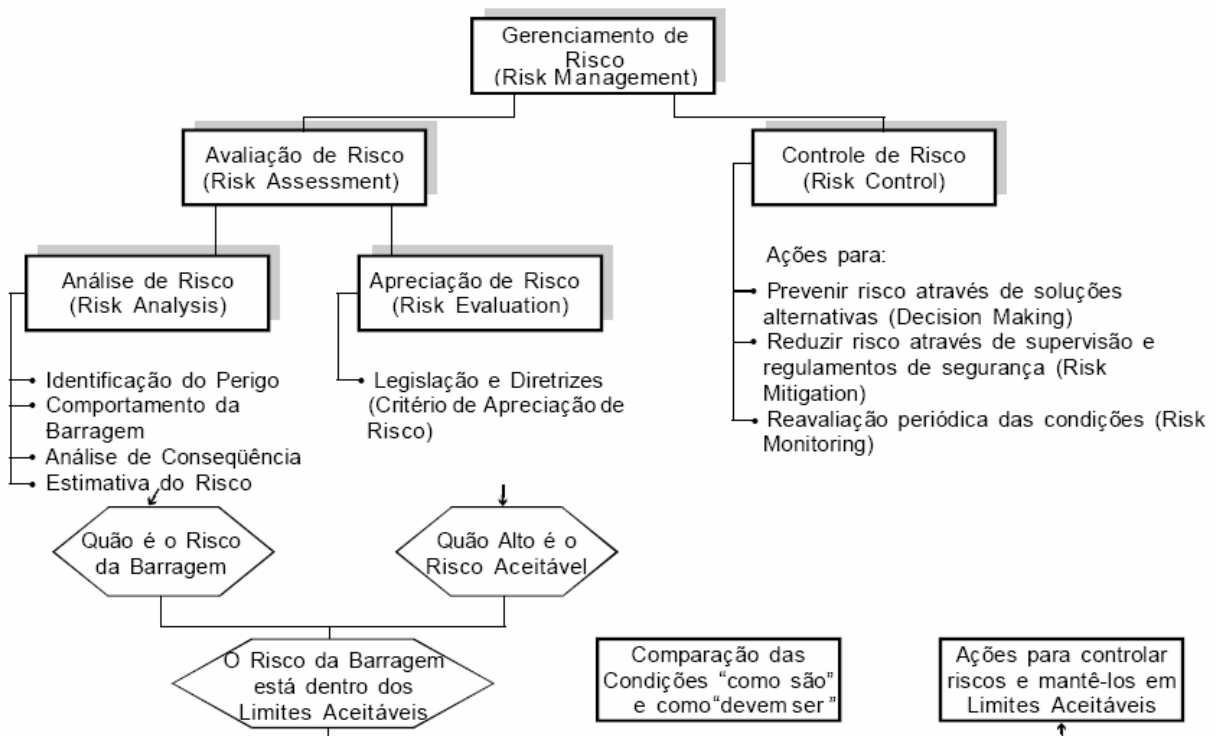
Gerenciamento de Risco
(Risk Management)

Avaliação de Risco
(Risk Assessment)

Controle de Risco
(Risk Control)

Análise de Risco
(Risk Analysis)

Apreciação de Risco
(Risk Evaluation)

Ações para:

Prevenir risco através de soluções alternativas (Decision Making)
Reduzir risco através de supervisão e regulamentos de segurança (Risk Mitigation)
Reavaliação periódica das condições (Risk Monitoring)

Identificação do Perigo
Comportamento da Barragem
Análise de Conseqüência
Estimativa do Risco

Legislação e Diretrizes (Critério de Apreciação de Risco)

Quão é o Risco da Barragem

Quão Alto é o Risco Aceitável

O Risco da Barragem está dentro dos Limites Aceitáveis

Comparação das Condições "como são" e como"devem ser"

Ações para controlar riscos e mantê-los em Limites Aceitáveis